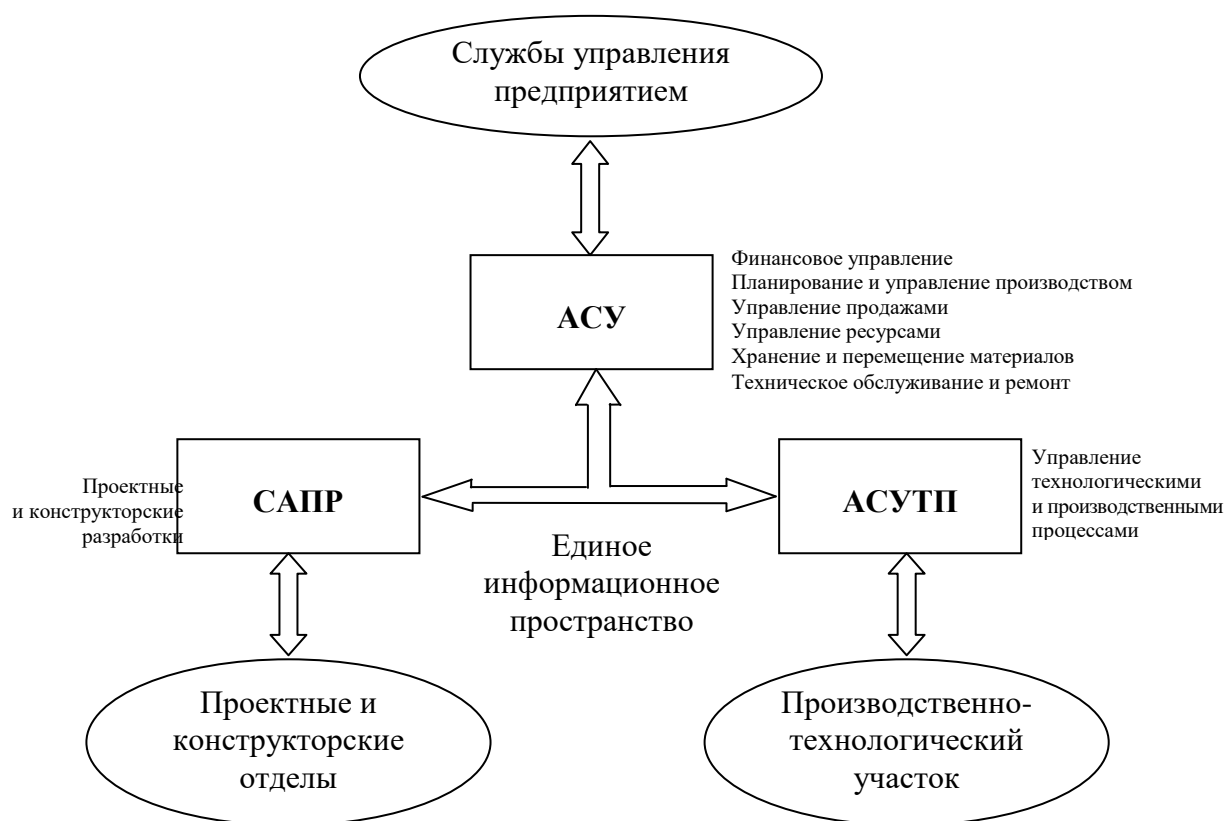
Службы управления предприятием

Финансовое управление
Планирование и управление производством
Управление продажами
Управление ресурсами
Хранение и перемещение материалов
Техническое обслуживание и ремонт

АСУ

Проектные и конструкторские разработки

САПР

АСУТП

Управление технологическими и производственными процессами

Единое информационное пространство

Проектные и конструкторские отделы

Производственно-технологический участок